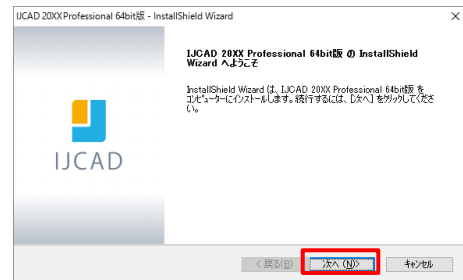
IJCAD 20XX Professional 64bit版 - InstallShield Wizard

×

IJCAD

IJCAD 20XX Professional 64bit版 の InstallShield Wizard へようこそ

InstallShield Wizard は、IJCAD 20XX Professional 64bit版 をコンピューターにインストールします。続行するには、[次へ] をクリックしてください。

< 戻る(B)

次へ (N)>

キャンセル